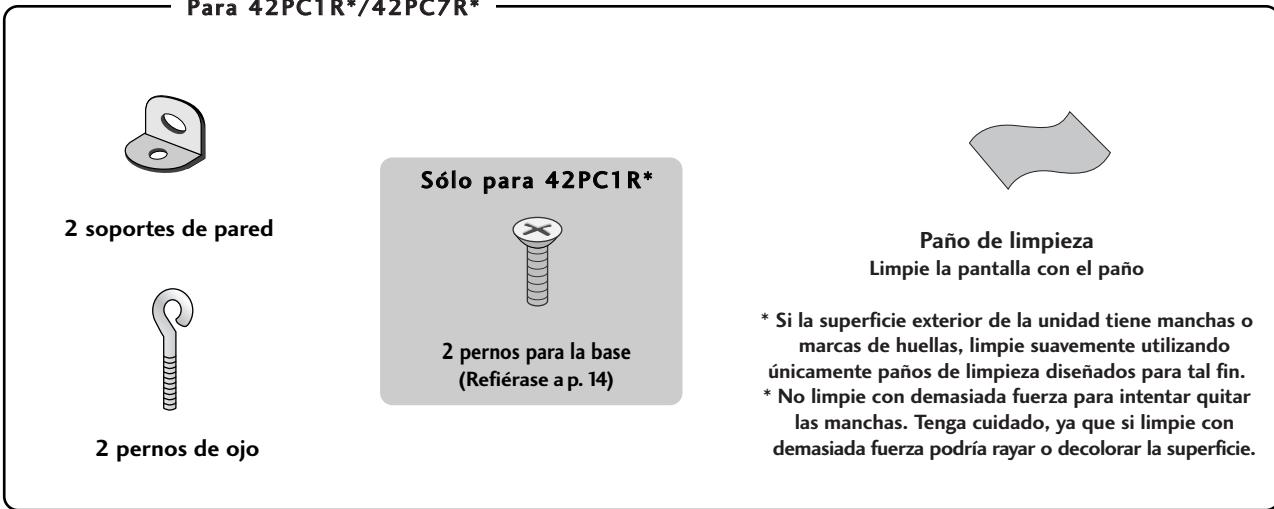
Para 42PC1R*/42PC7R*

2 soportes de pared

2 pernos de ojo

Sólo para 42PC1R*

2 pernos para la base
(Refiérase a p. 14)

Paño de limpieza
Limpie la pantalla con el paño

* Si la superficie exterior de la unidad tiene manchas o marcas de huellas, limpie suavemente utilizando únicamente paños de limpieza diseñados para tal fin.
* No limpie con demasiada fuerza para intentar quitar las manchas. Tenga cuidado, ya que si limpie con demasiada fuerza podría rayar o decolorar la superficie.